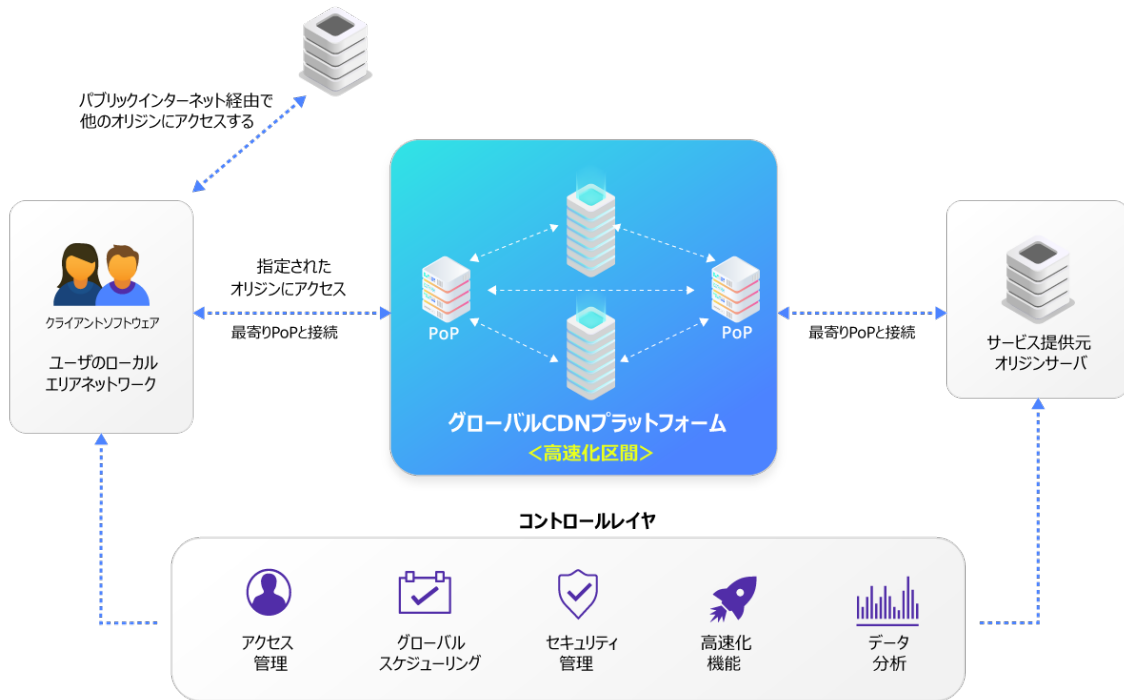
パブリックインターネット経由で
他のオリジンにアクセスする

クライアントソフトウェア

ユーザのローカル
エリアネットワーク

指定された
オリジンにアクセス

最寄りPoPと接続

PoP

PoP

グローバルCDNプラットフォーム
<高速化区間>

最寄りPoPと接続

サービス提供元
オリジンサーバ

コントロールレイヤ

アクセス
管理

グローバル
スケジューリング

セキュリティ
管理

高速化
機能

データ
分析